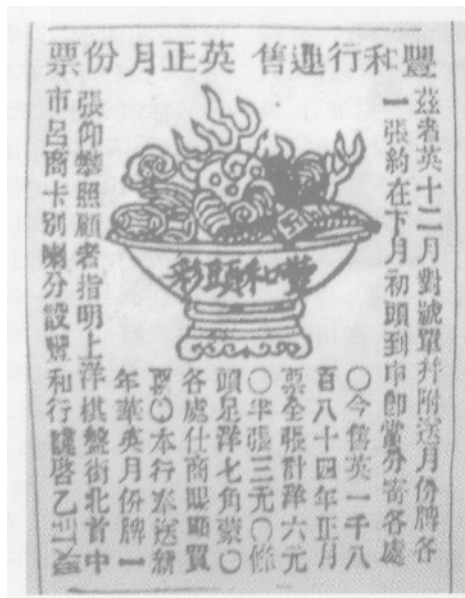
豐和行趣售 英正月份票

茲者英十二月對號單并附送月份牌各一張約在下月初頭到申即當分寄各處

〇今售英一千八百八十四年正月票全張計洋六元〇半張三元〇條頭足洋七角票〇各處仕商賜顧買票〇本行奉送精華英月份牌一

張仰攀照顧者指明上洋棋盤街北首中市呂宋卡別喇分設豐和行號啓乙酉

豐和頭彩